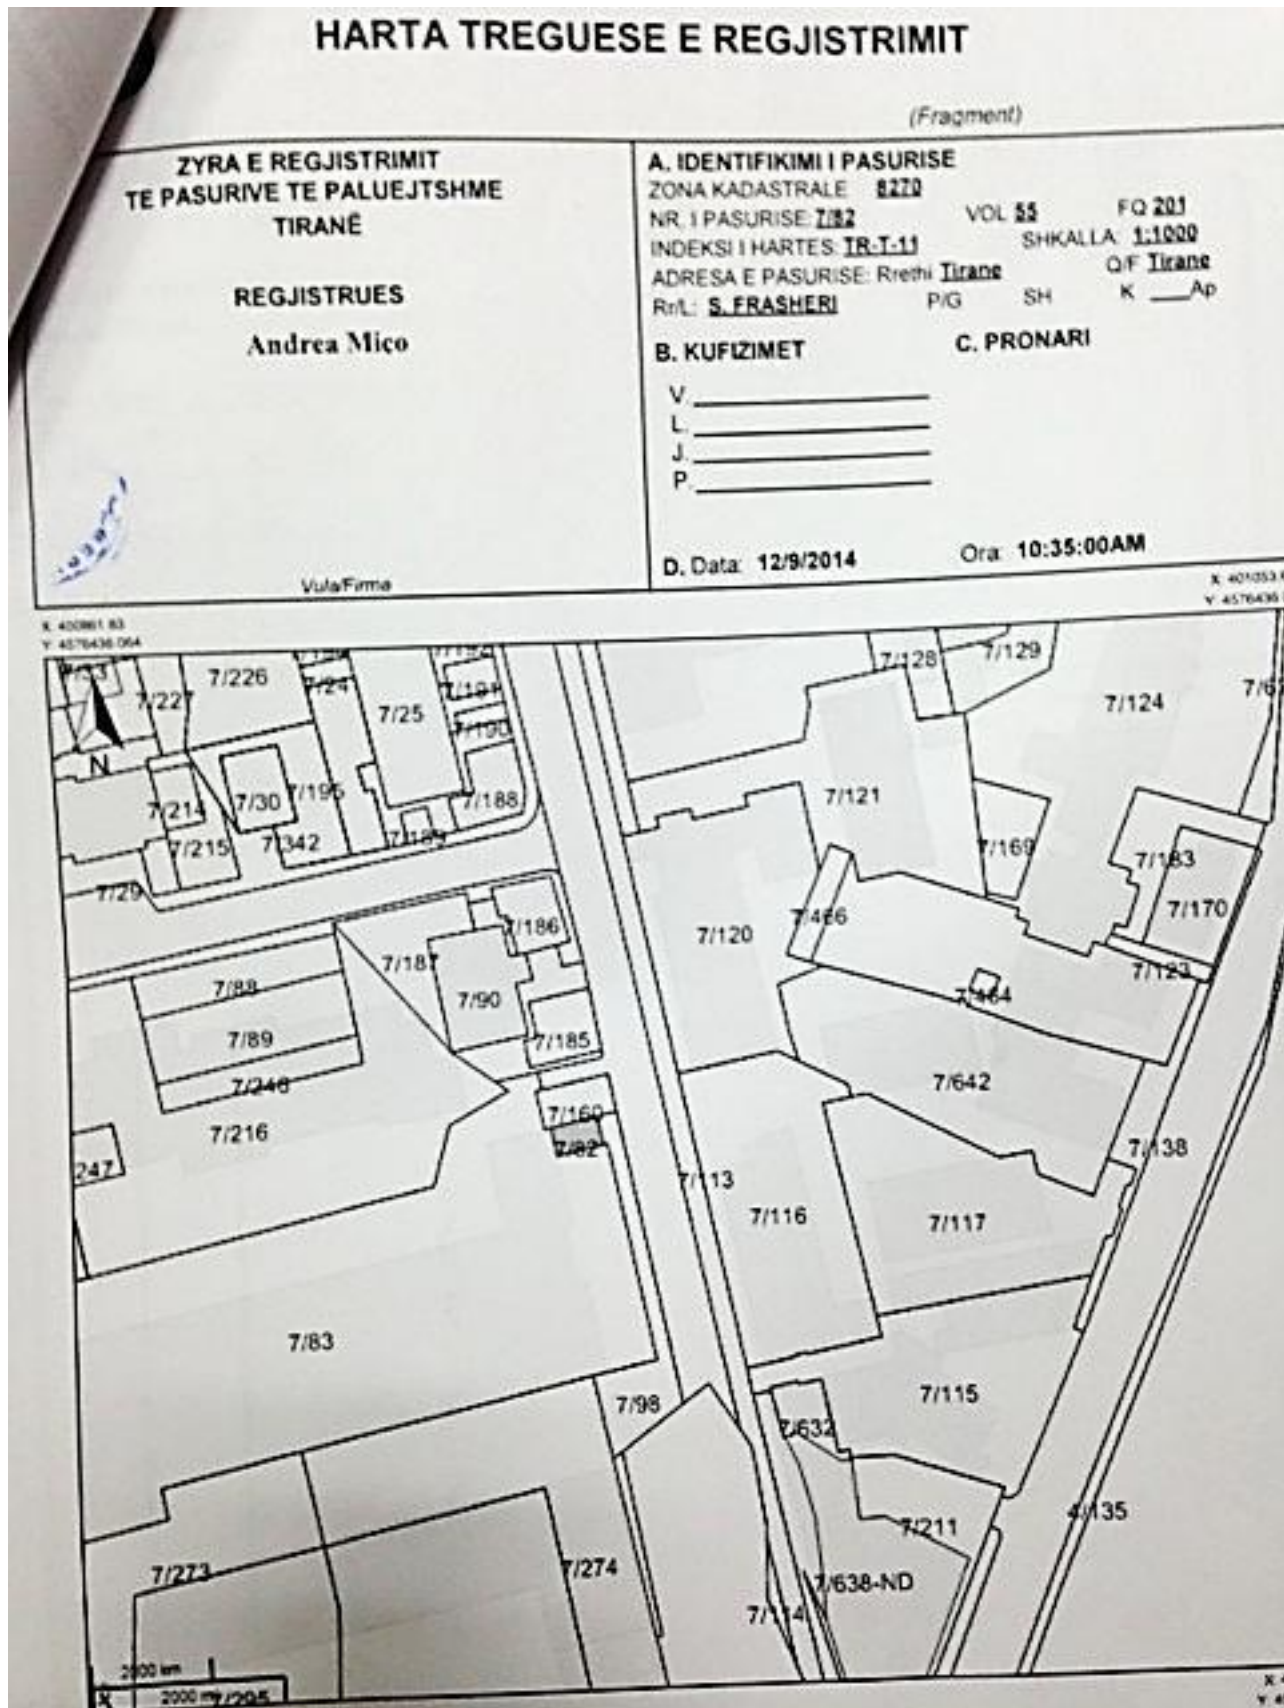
HARTA TREGUESE E REGJISTRIMIT

(Fragment)

ZYRA E REGJISTRIMIT
TE PASURIVE TE PALUEJTSHME
TIRANË

REGJISTRUES
Andrea Mico

Vula/Firma

A. IDENTIFIKIMI I PASURISE
ZONA KADASTRALE 8270
NR. I PASURISE 7/82 VOL 55 FQ 201
INDEKSI I HARTES TR-T-11 SHKALLA 1:1000
ADRESA E PASURISE: Rrethi Tirane Q/F Tirane
Rr/L: S. FRASHERI P/G SH K ___Ap

B. KUFIZIMET
V.
L.
J.
P.

C. PRONARI

D. Data 12/9/2014 Ora 10:35:00AM

X 400861.83
Y 4576436.064

X 401053.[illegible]
Y 4576436.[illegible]

N

7/226
7/227
7/24
7/25
7/191
7/190
7/30
7/195
7/188
7/214
7/215
7/342
7/189
7/29
7/186
7/187
7/88
7/90
7/89
7/185
7/246
7/160
7/216
7/82
247
7/83
7/128
7/129
7/124
7/6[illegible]
7/121
7/169
7/183
7/170
7/120
7/466
7/123
7/464
7/642
7/138
7/113
7/116
7/117
7/98
7/115
7/632
7/211
4/135
7/273
7/274
7/638-ND
7/114
7/295

2000 km
2000 m